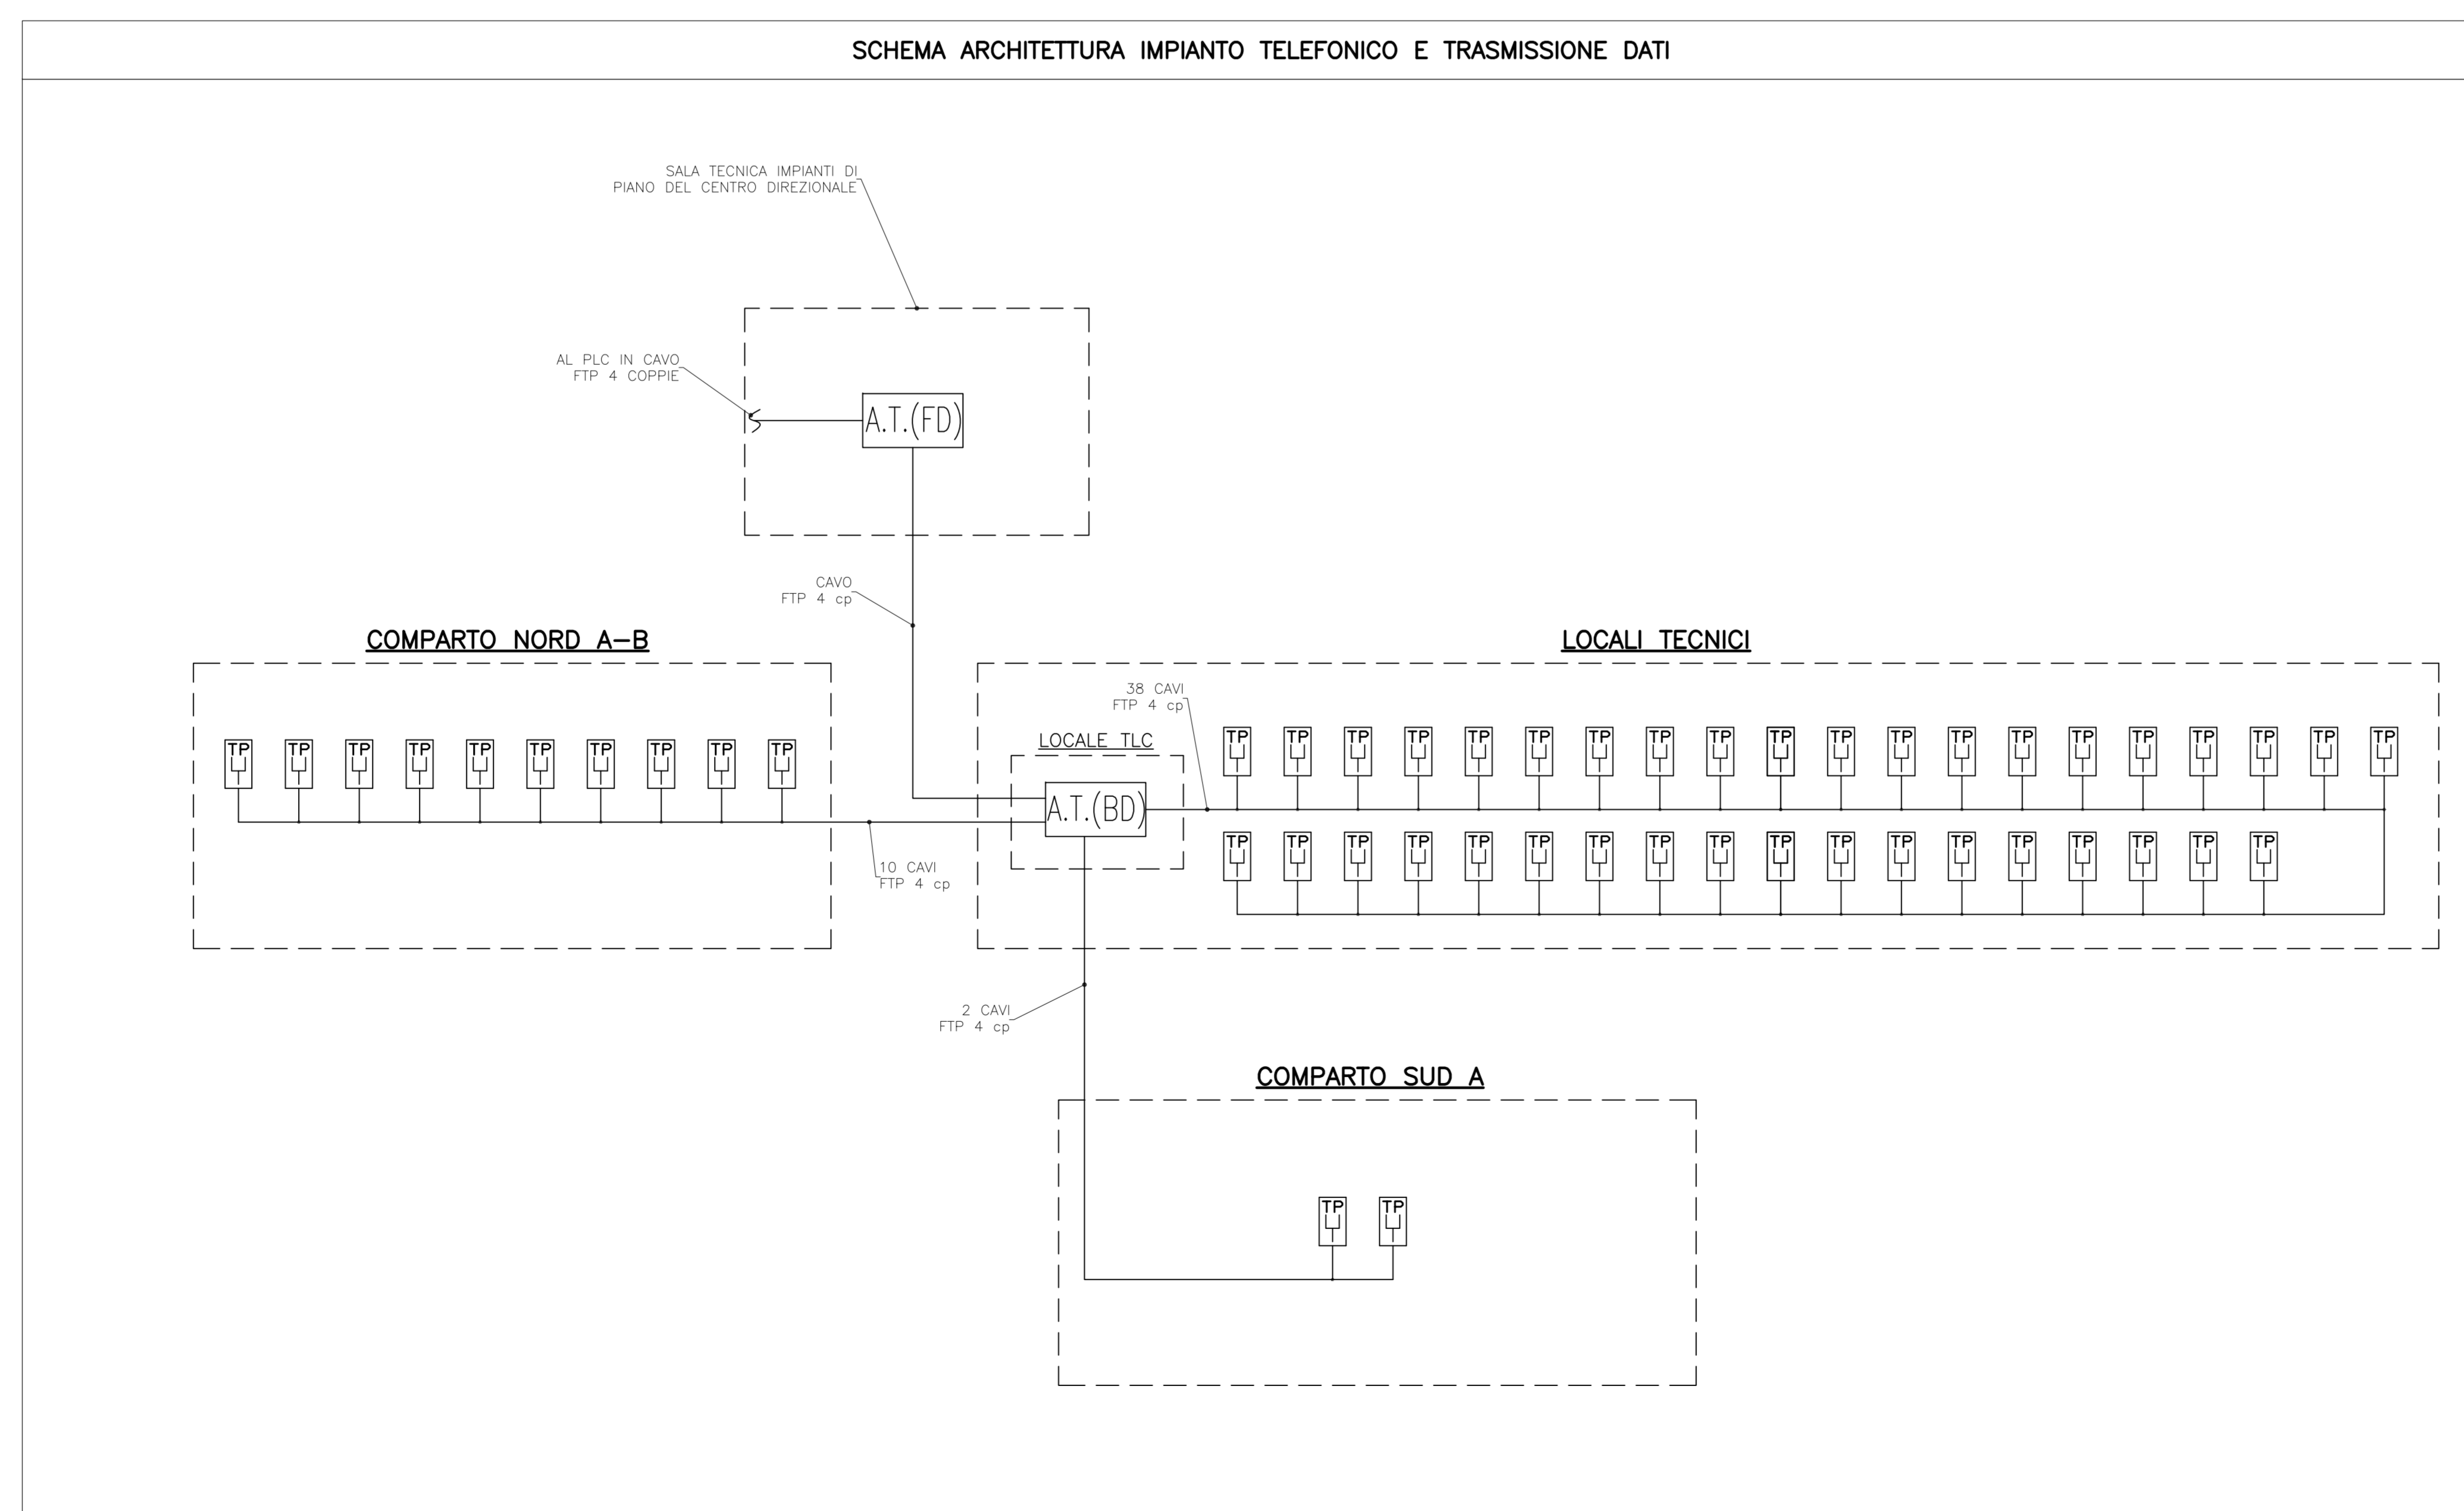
SCHEMA ARCHITETTURA IMPIANTO TELEFONICO E TRASMISSIONE DATI

SALA TECNICA IMPIANTI DI PIANO DEL CENTRO DIREZIONALE

AL PLC IN CAVO FTP 4 COPPIE

A.T.(FD)

CAVO FTP 4 cp

COMPARTO NORD A-B

TP TP TP TP TP TP TP TP TP TP

10 CAVI FTP 4 cp

LOCALI TECNICI

38 CAVI FTP 4 cp

LOCALE TLC

A.T.(BD)

TP TP TP TP TP TP TP TP TP TP TP TP TP TP TP TP TP TP TP TP

TP TP TP TP TP TP TP TP TP TP TP TP TP TP TP TP TP TP

2 CAVI FTP 4 cp

COMPARTO SUD A

TP TP